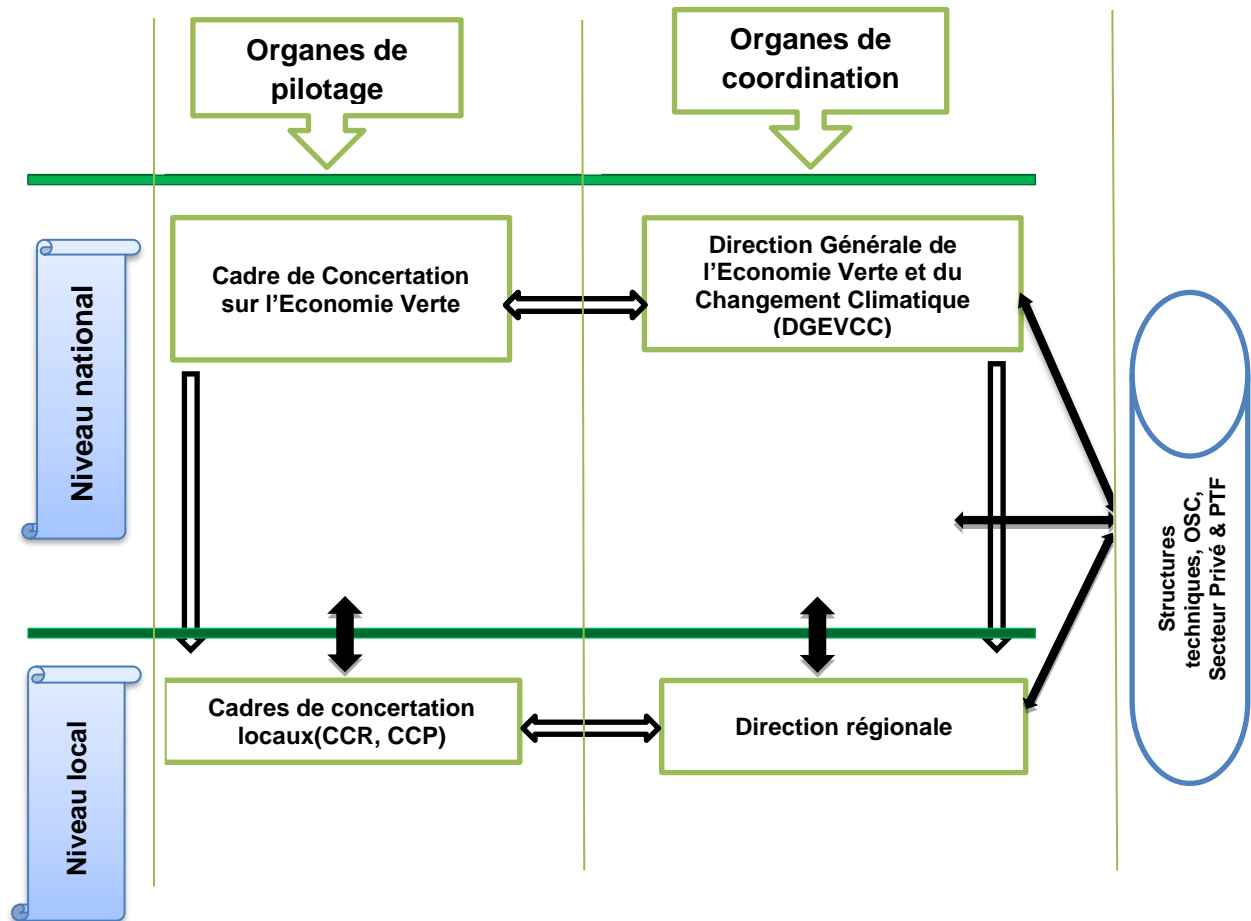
Organes de pilotage

Organes de coordination

Niveau national

Cadre de Concertation sur l'Economie Verte

Direction Générale de l'Economie Verte et du Changement Climatique (DGEVCC)

Structures techniques, OSC, Secteur Privé & PTF

Niveau local

Cadres de concertation locaux(CCR, CCP)

Direction régionale